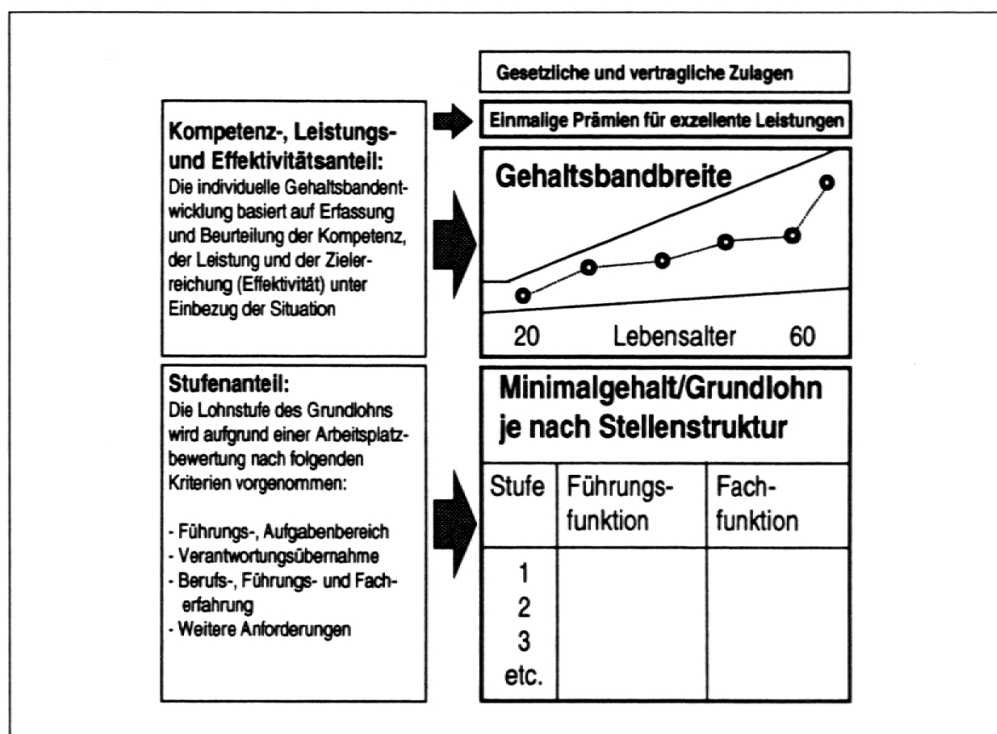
Gesetzliche und vertragliche Zulagen

Einmalige Prämien für exzellente Leistungen

Kompetenz-, Leistungs- und Effektivitätsanteil:
Die individuelle Gehaltsbandentwicklung basiert auf Erfassung und Beurteilung der Kompetenz, der Leistung und der Zielerreichung (Effektivität) unter Einbezug der Situation

Gehaltsbandbreite

20 Lebensalter 60

Stufenanteil:
Die Lohnstufe des Grundlohns wird aufgrund einer Arbeitsplatzbewertung nach folgenden Kriterien vorgenommen:

- Führungs-, Aufgabenbereich
- Verantwortungsübernahme
- Berufs-, Führungs- und Facherfahrung
- Weitere Anforderungen

Minimalgehalt/Grundlohn je nach Stellenstruktur

| Stufe | Führungsfunktion | Fachfunktion |
|---|---|---|
| 1<br>2<br>3<br>etc. | | |